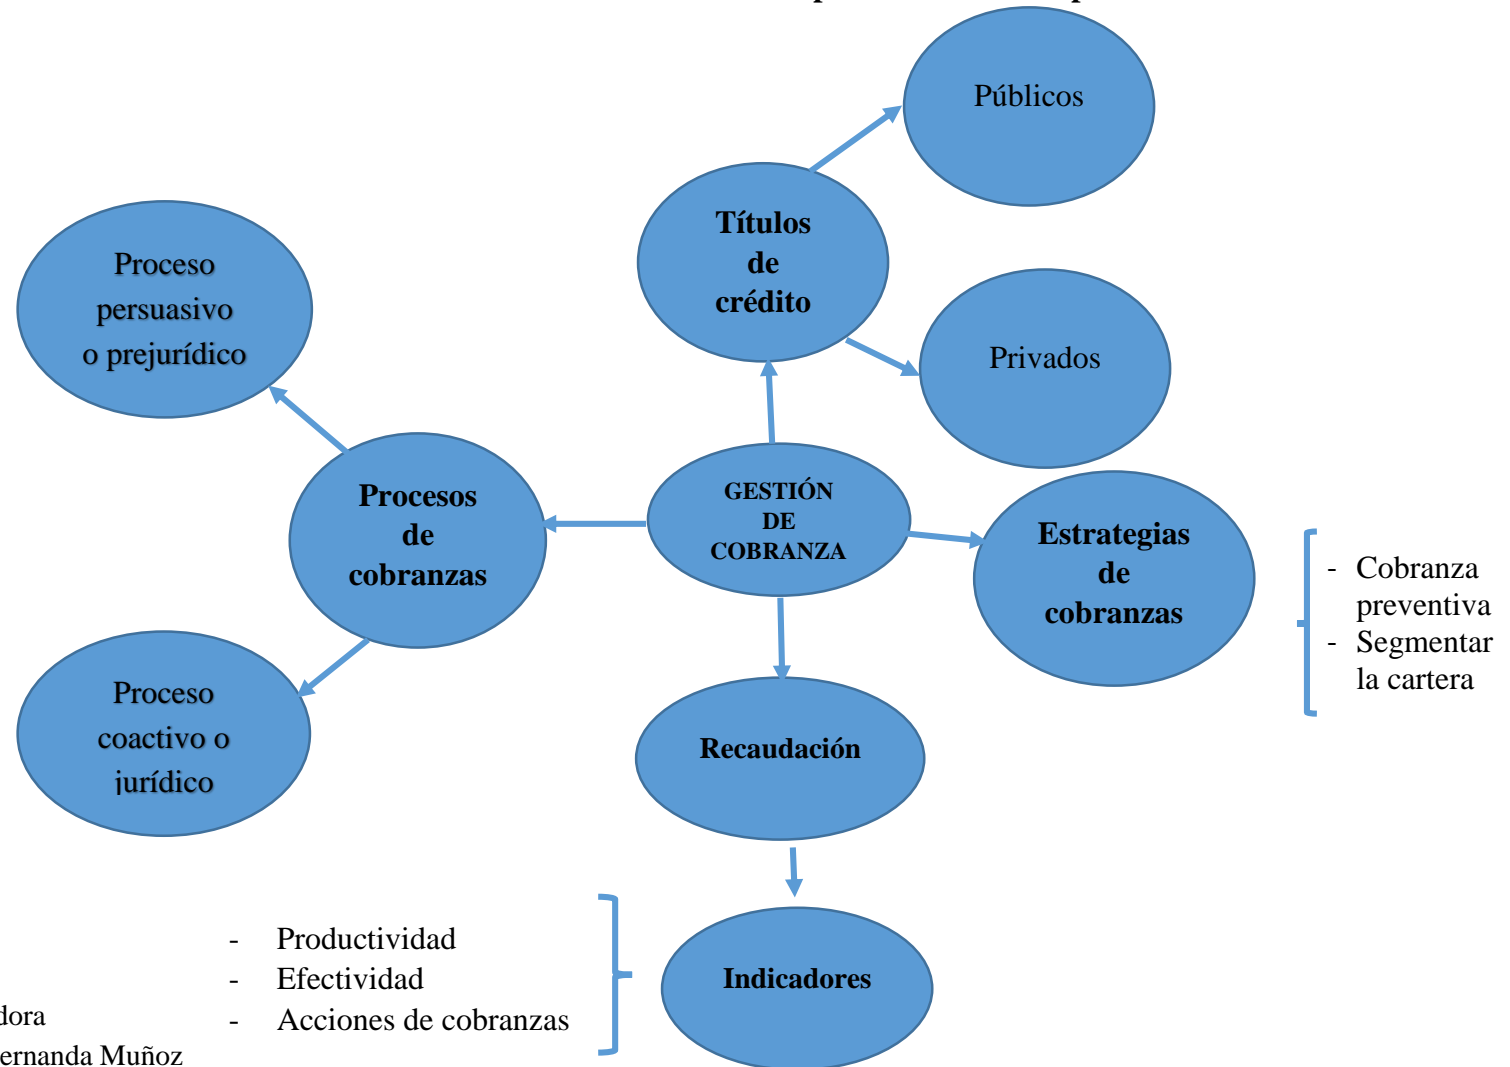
Públicos

Títulos de crédito

Proceso persuasivo o prejurídico

Privados

Procesos de cobranzas

GESTIÓN DE COBRANZA

Estrategias de cobranzas

- Cobranza preventiva
- Segmentar la cartera

Proceso coactivo o jurídico

Recaudación

- Productividad
- Efectividad
- Acciones de cobranzas

Indicadores

dora
ernanda Muñoz